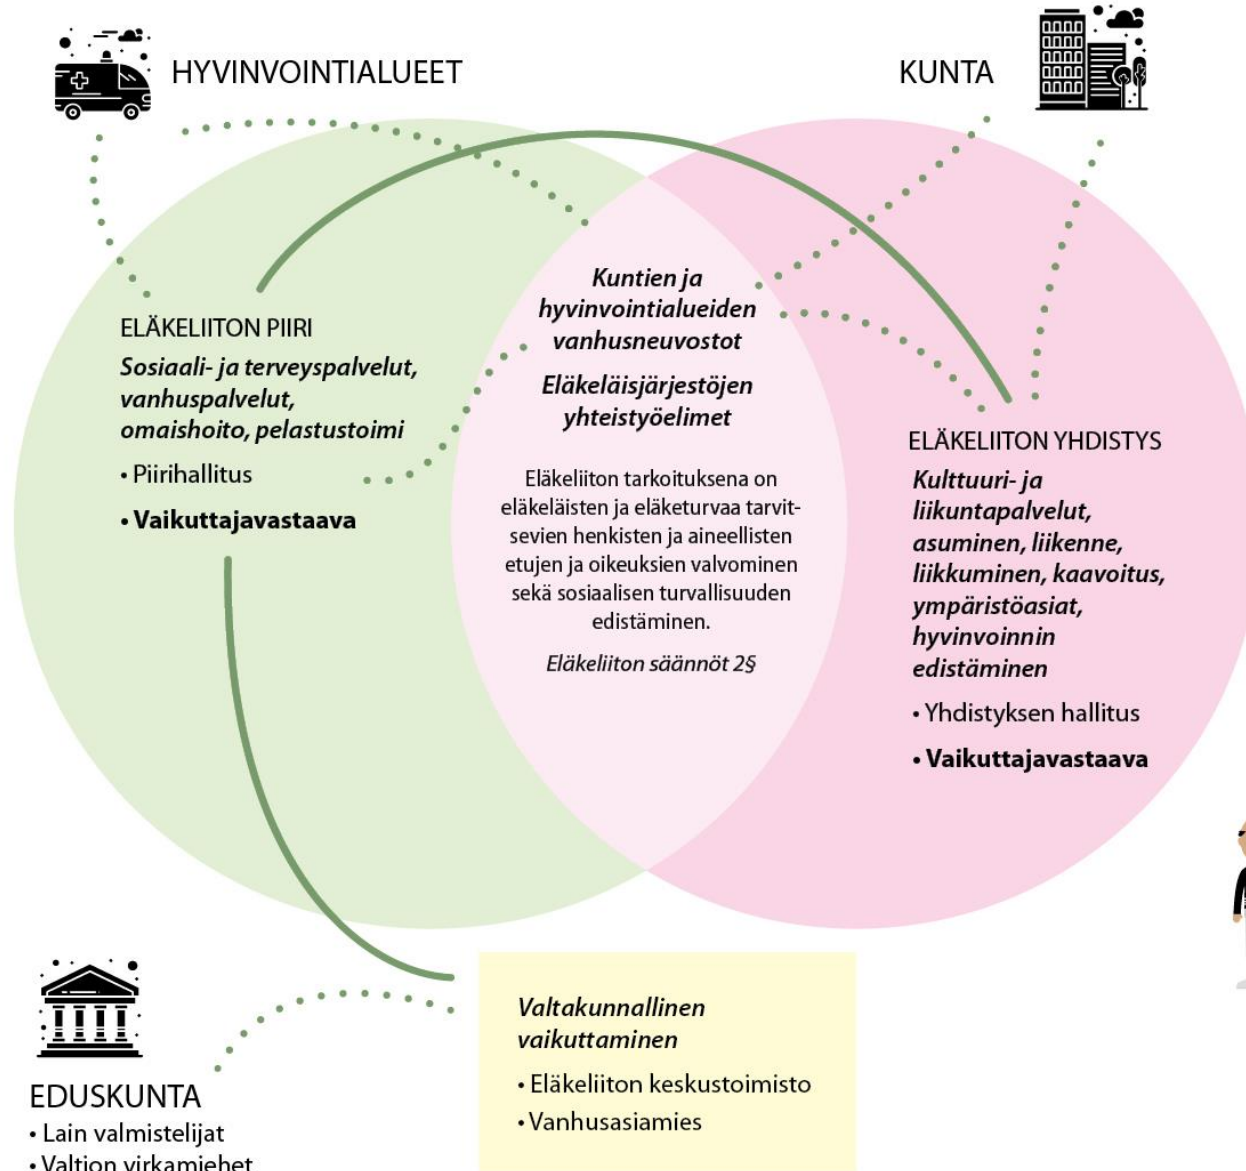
HYVINVOINTIALUEET

KUNTA

ELÄKELIITON PIIRI

*Sosiaali- ja terveyspalvelut, vanhuspalvelut, omaishoito, pelastustoimi*

• Piirihallitus

**• Vaikuttajavastaava**

*Kuntien ja hyvinvointialueiden vanhusneuvostot*

*Eläkeläisjärjestöjen yhteistyöelimet*

Eläkeliiton tarkoituksena on eläkeläisten ja eläketurvaa tarvitsevien henkisten ja aineellisten etujen ja oikeuksien valvominen sekä sosiaalisen turvallisuuden edistäminen.

*Eläkeliiton säännöt 2§*

ELÄKELIITON YHDISTYS

*Kulttuuri- ja liikuntapalvelut, asuminen, liikenne, liikkuminen, kaavoitus, ympäristöasiat, hyvinvoinnin edistäminen*

• Yhdistyksen hallitus

**• Vaikuttajavastaava**

EDUSKUNTA

• Lain valmistelijat

• Valtion virkamiehet

*Valtakunnallinen vaikuttaminen*

• Eläkeliiton keskustoimisto

• Vanhusasiamies